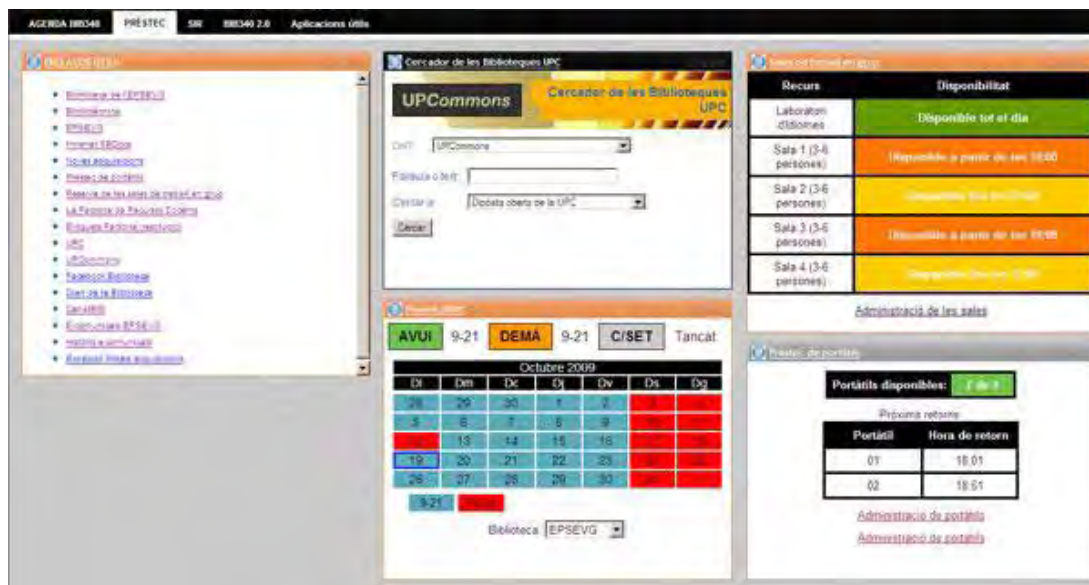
AGENDA BB5340 PRÉSTEC SIR BB5340 2.0 Aplicacions útils

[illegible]

- Biblioteca de l'EPSEVG
- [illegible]
- EPSEVG
- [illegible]
- Noves adquisicions
- Préstec de portàtils
- Reserva de les sales de treball en grup
- La Factoria de Recursos Docents
- Enquesta Factoria (resultats)
- UPC
- UPCommons
- Facebook Biblioteca
- Diari de la Biblioteca
- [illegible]
- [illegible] EPSEVG
- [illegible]
- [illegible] noves adquisicions

Cercador de les Biblioteques UPC

UPCommons

Cercador de les Biblioteques UPC

On? UPCommons

Paraula o text

Cercar a: Dipòsit obert de la UPC

Cercar

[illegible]

AVUI 9-21 DEMÀ 9-21 C/SET Tancat

Octubre 2009

| Dl | Dm | Dc | Dj | Dv | Ds | Dg |
|---|---|---|---|---|---|---|
| 28 | 29 | 30 | 1 | 2 | 3 | 4 |
| 5 | 6 | 7 | 8 | 9 | 10 | 11 |
| 12 | 13 | 14 | 15 | 16 | 17 | 18 |
| 19 | 20 | 21 | 22 | 23 | 24 | 25 |
| 26 | 27 | 28 | 29 | 30 | 31 | 1 |

9-21 Tancat

Biblioteca EPSEVG

Sales de treball en grup

| Recurs | Disponibilitat |
|---|---|
| Laboratori d'idiomes | Disponible tot el dia |
| Sala 1 (3-6 persones) | Disponible a partir de les 18:00 |
| Sala 2 (3-6 persones) | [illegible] |
| Sala 3 (3-6 persones) | Disponible a partir de les 18:00 |
| Sala 4 (3-6 persones) | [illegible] |

Administració de les sales

Préstec de portàtils

Portàtils disponibles: 2 de 4

Pròxims retorns

| Portàtil | Hora de retorn |
|---|---|
| 01 | 18:01 |
| 02 | 18:51 |

Administració de portàtils

Administració de portàtils